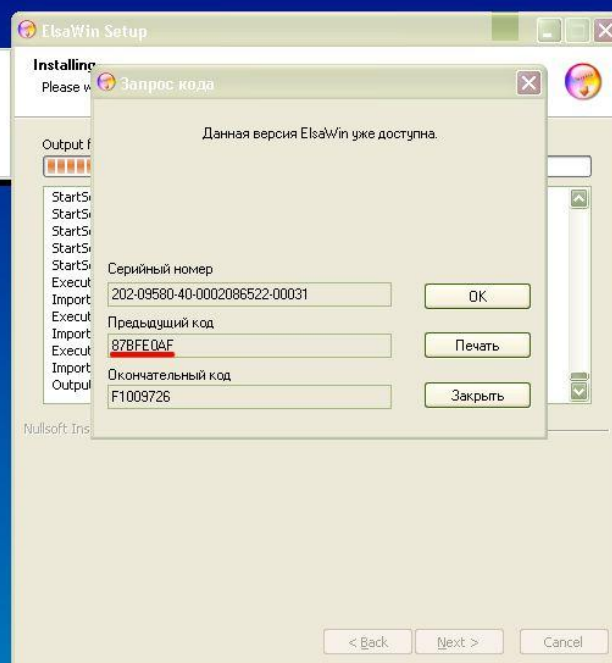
ElsaWin Setup

Installing
Please w

Output f

StartS
StartS
StartS
StartS
StartS
Execut
Import
Execut
Import
Execut
Import
Output

Nullsoft Ins

Запрос кода

Данная версия ElsaWin уже доступна.

Серийный номер
202-09580-40-0002086522-00031
OK

Предыдущий код
87BFE0AF
Печать

Окончательный код
F1009726
Закрыть

< Back
Next >
Cancel